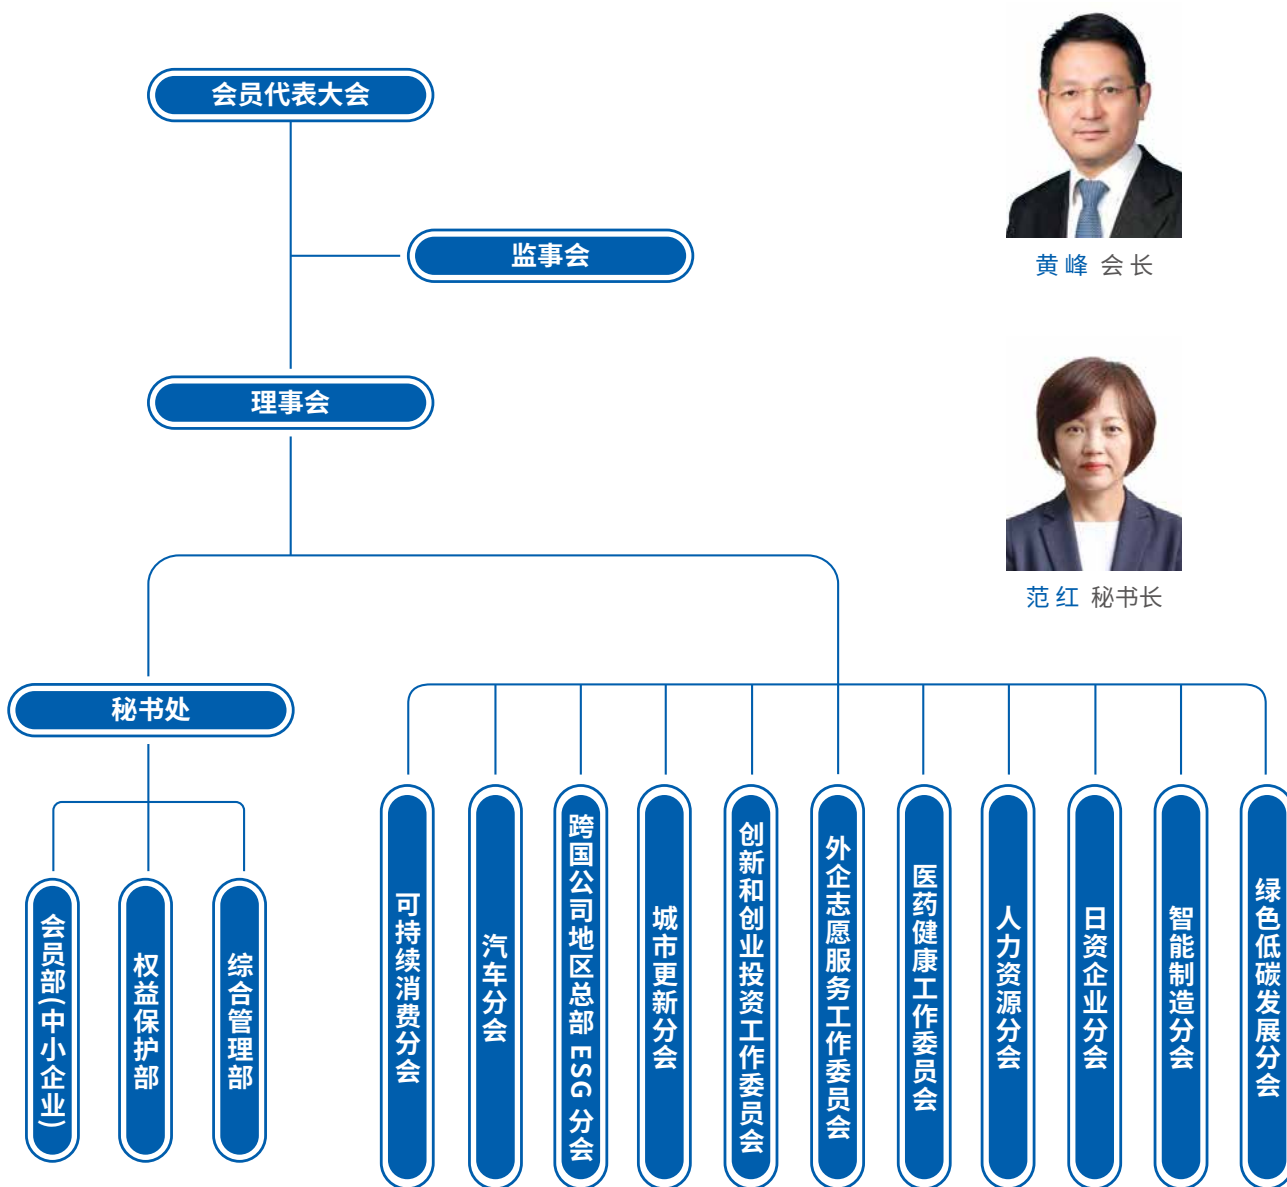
会员代表大会

监事会

理事会

黄峰 会长

范红 秘书长

秘书处

会员部(中小企业)

权益保护部

综合管理部

可持续消费分会

汽车分会

跨国公司地区总部 ESG 分会

城市更新分会

创新和创业投资工作委员会

外企志愿服务工作委员会

医药健康工作委员会

人力资源分会

日资企业分会

智能制造分会

绿色低碳发展分会